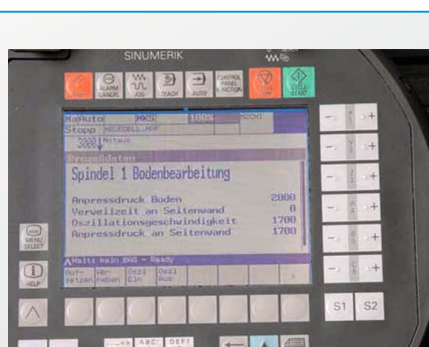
SINUMERIK

ALARM CANCEL

JOG

TEACH

AUTO

CONTROL PANEL FUNCTION

CYCLE START

MaAuto MKS 100% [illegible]

Stopp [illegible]

Spindel 1 Bodenbearbeitung

Anpressdruck Boden 2000

Verweilzeit an Seitenwand 0

Oszillationsgeschwindigkeit 1700

Anpressdruck an Seitenwand 1700

MENU SELECT

HELP

S1

S2

ABC

DEF